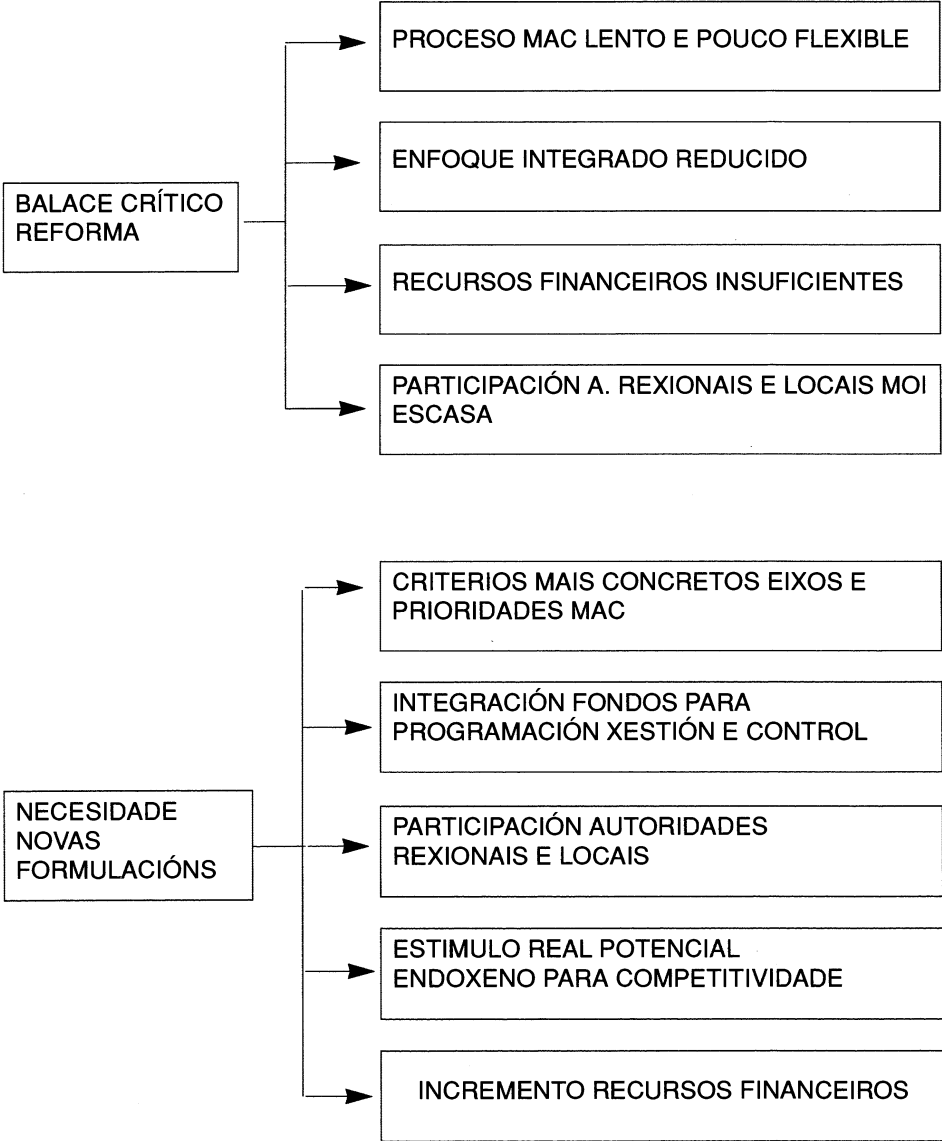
BALACE CRÍTICO REFORMA

PROCESO MAC LENTO E POUCO FLEXIBLE

ENFOQUE INTEGRADO REDUCIDO

RECURSOS FINANCEIROS INSUFICIENTES

PARTICIPACIÓN A. REXIONAIS E LOCAIS MOI ESCASA

NECESIDADE NOVAS FORMULACIÓNS

CRITERIOS MAIS CONCRETOS EIXOS E PRIORIDADES MAC

INTEGRACIÓN FONDOS PARA PROGRAMACIÓN XESTIÓN E CONTROL

PARTICIPACIÓN AUTORIDADES REXIONAIS E LOCAIS

ESTIMULO REAL POTENCIAL ENDOXENO PARA COMPETITIVIDADE

INCREMENTO RECURSOS FINANCEIROS